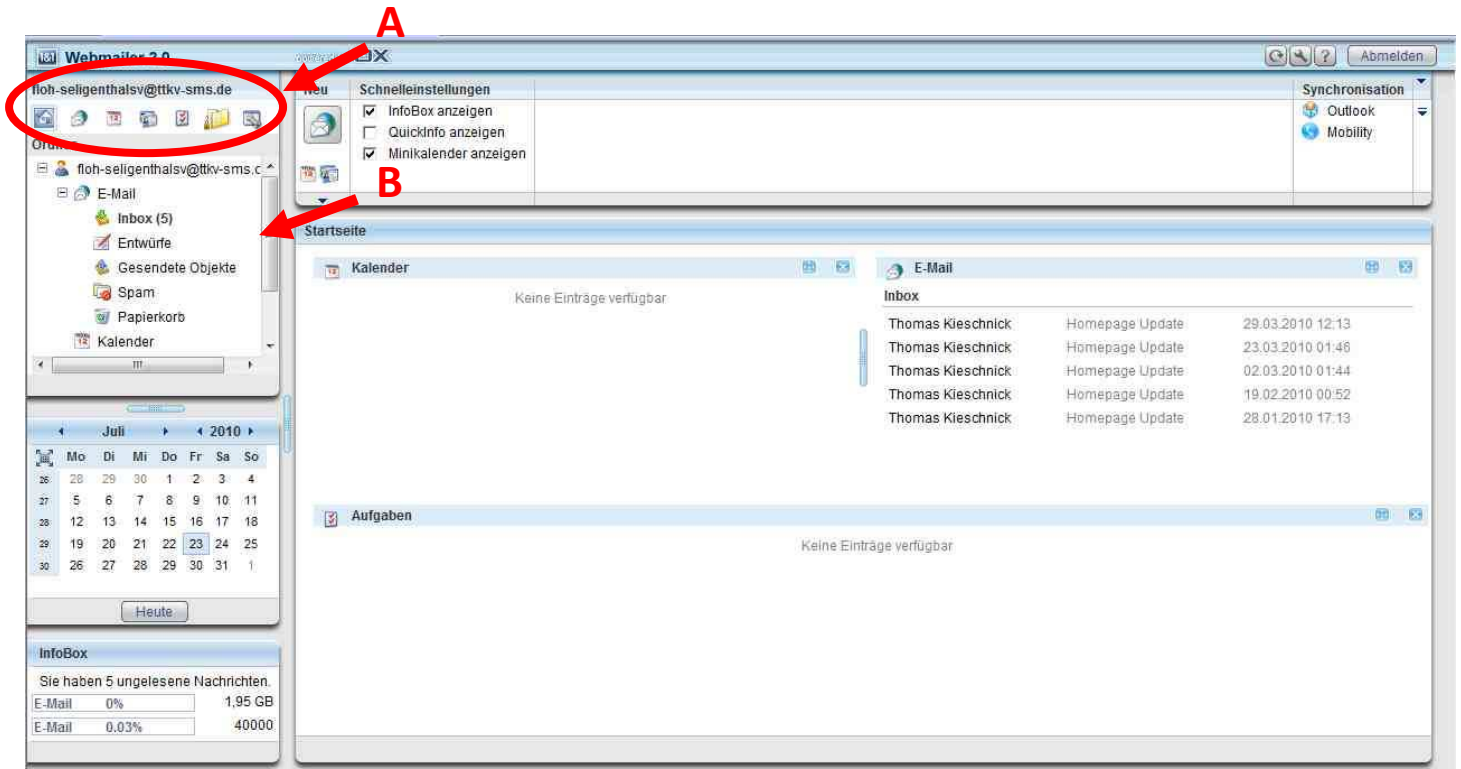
A

B

1&1 Webmailer 2.0

Abmelden

floh-seligenthalsv@ttkv-sms.de

Ordner

floh-seligenthalsv@ttkv-sms.c

E-Mail

Inbox (5)

Entwürfe

Gesendete Objekte

Spam

Papierkorb

Kalender

Neu

Schnelleinstellungen

☑ InfoBox anzeigen

☐ QuickInfo anzeigen

☑ Minikalender anzeigen

Synchronisation

Outlook

Mobility

Startseite

Kalender

Keine Einträge verfügbar

E-Mail

Inbox

| | | |
|---|---|---|
| Thomas Kieschnick | Homepage Update | 29.03.2010 12:13 |
| Thomas Kieschnick | Homepage Update | 23.03.2010 01:46 |
| Thomas Kieschnick | Homepage Update | 02.03.2010 01:44 |
| Thomas Kieschnick | Homepage Update | 19.02.2010 00:52 |
| Thomas Kieschnick | Homepage Update | 28.01.2010 17:13 |

Aufgaben

Keine Einträge verfügbar

Juli 2010

| | Mo | Di | Mi | Do | Fr | Sa | So |
|---|---|---|---|---|---|---|---|
| 26 | 28 | 29 | 30 | 1 | 2 | 3 | 4 |
| 27 | 5 | 6 | 7 | 8 | 9 | 10 | 11 |
| 28 | 12 | 13 | 14 | 15 | 16 | 17 | 18 |
| 29 | 19 | 20 | 21 | 22 | 23 | 24 | 25 |
| 30 | 26 | 27 | 28 | 29 | 30 | 31 | 1 |

Heute

InfoBox

Sie haben 5 ungelesene Nachrichten.

| | | |
|---|---|---|
| E-Mail | 0% | 1,95 GB |
| E-Mail | 0.03% | 40000 |